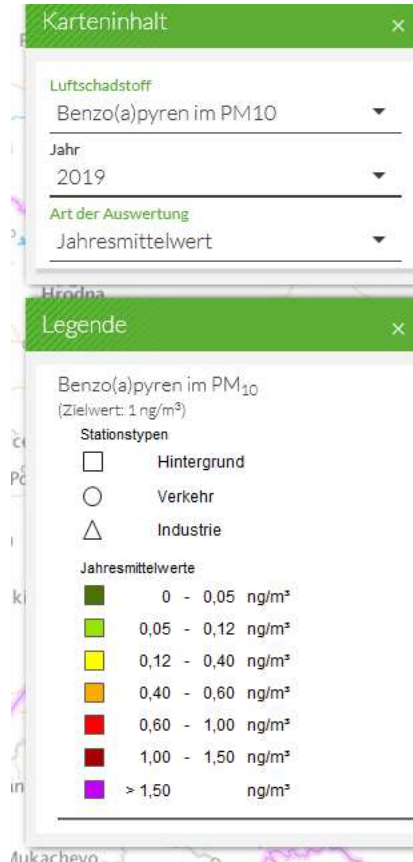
Karteninhalt ×

Luftschadstoff
Benzo(a)pyren im PM10

Jahr
2019

Art der Auswertung
Jahresmittelwert

Hrodna

Legende ×

Benzo(a)pyren im $PM_{10}$
(Zielwert: 1 ng/m³)

Stationstypen
Hintergrund
Verkehr
Industrie

Jahresmittelwerte
0 - 0,05 ng/m³
0,05 - 0,12 ng/m³
0,12 - 0,40 ng/m³
0,40 - 0,60 ng/m³
0,60 - 1,00 ng/m³
1,00 - 1,50 ng/m³
> 1,50 ng/m³

Mukachevo